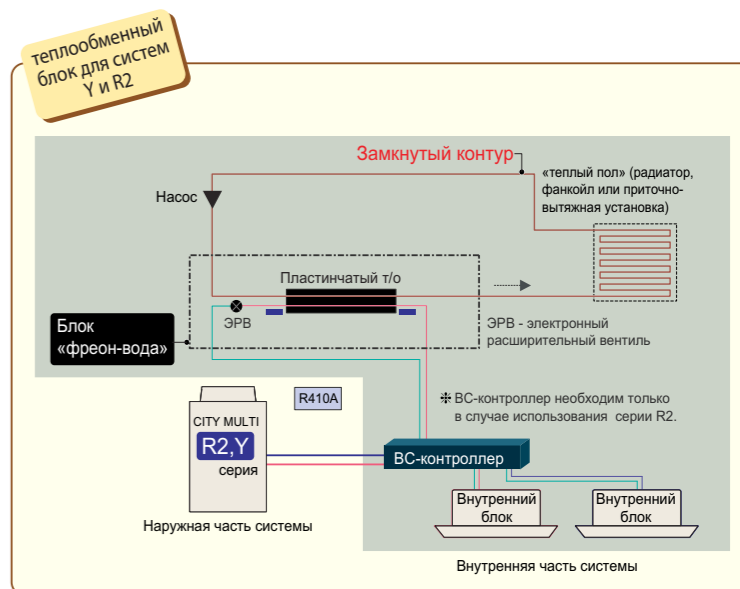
теплообменный блок для систем Y и R2

Замкнутый контур

«теплый пол» (радиатор, фанкойл или приточно-вытяжная установка)

Насос

Пластинчатый т/о

ЭРВ

Блок «фреон-вода»

ЭРВ - электронный расширительный вентиль

R410A

CITY MULTI
R2,Y
серия

Наружная часть системы

❇ ВС-контроллер необходим только в случае использования серии R2.

ВС-контроллер

Внутренний блок

Внутренний блок

Внутренняя часть системы